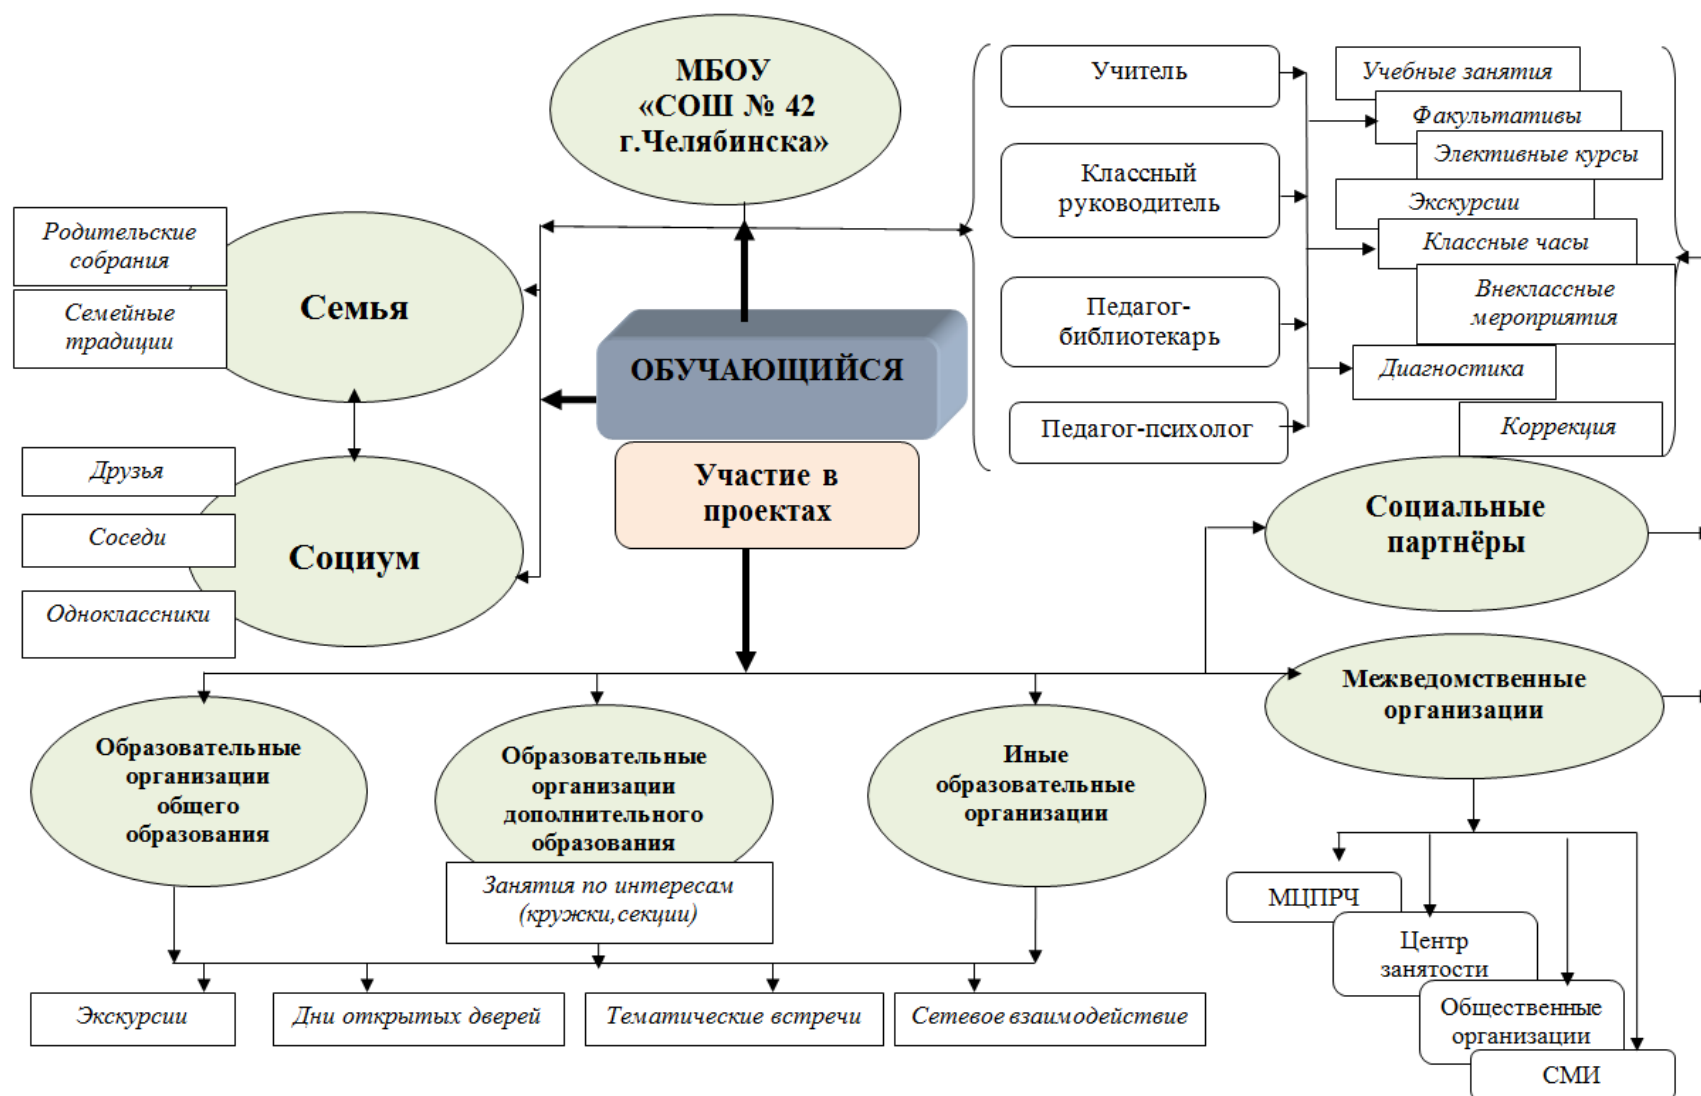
МБОУ «СОШ № 42 г.Челябинска»

Учитель

Классный руководитель

Педагог-библиотекарь

Педагог-психолог

Учебные занятия

Факультативы

Элективные курсы

Экскурсии

Классные часы

Внеклассные мероприятия

Диагностика

Коррекция

Родительские собрания

Семейные традиции

Семья

ОБУЧАЮЩИЙСЯ

Участие в проектах

Друзья

Соседи

Одноклассники

Социум

Социальные партнёры

Межведомственные организации

Образовательные организации общего образования

Образовательные организации дополнительного образования

Занятия по интересам (кружки,секции)

Иные образовательные организации

МЦПРЧ

Центр занятости

Общественные организации

СМИ

Экскурсии

Дни открытых дверей

Тематические встречи

Сетевое взаимодействие